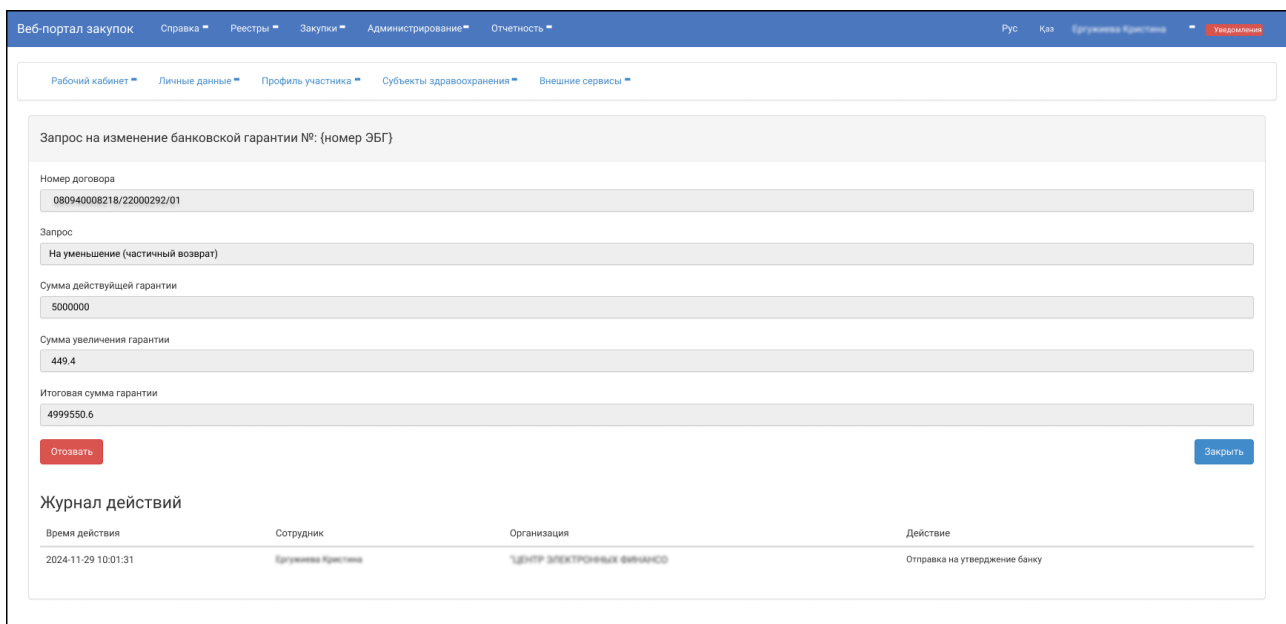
Веб-портал закупок Справка Реестры Закупки Администрирование Отчетность Рус Қаз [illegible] Уведомления

Рабочий кабинет Личные данные Профиль участника Субъекты здравоохранения Внешние сервисы

Запрос на изменение банковской гарантии №: {номер ЭБГ}

Номер договора
080940008218/22000292/01

Запрос
На уменьшение (частичный возврат)

Сумма действующей гарантии
5000000

Сумма увеличения гарантии
449.4

Итоговая сумма гарантии
4999550.6

Отозвать

Закрыть

Журнал действий

| Время действия | Сотрудник | Организация | Действие |
|---|---|---|---|
| 2024-11-29 10:01:31 | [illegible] | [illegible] | Отправка на утверждение банку |